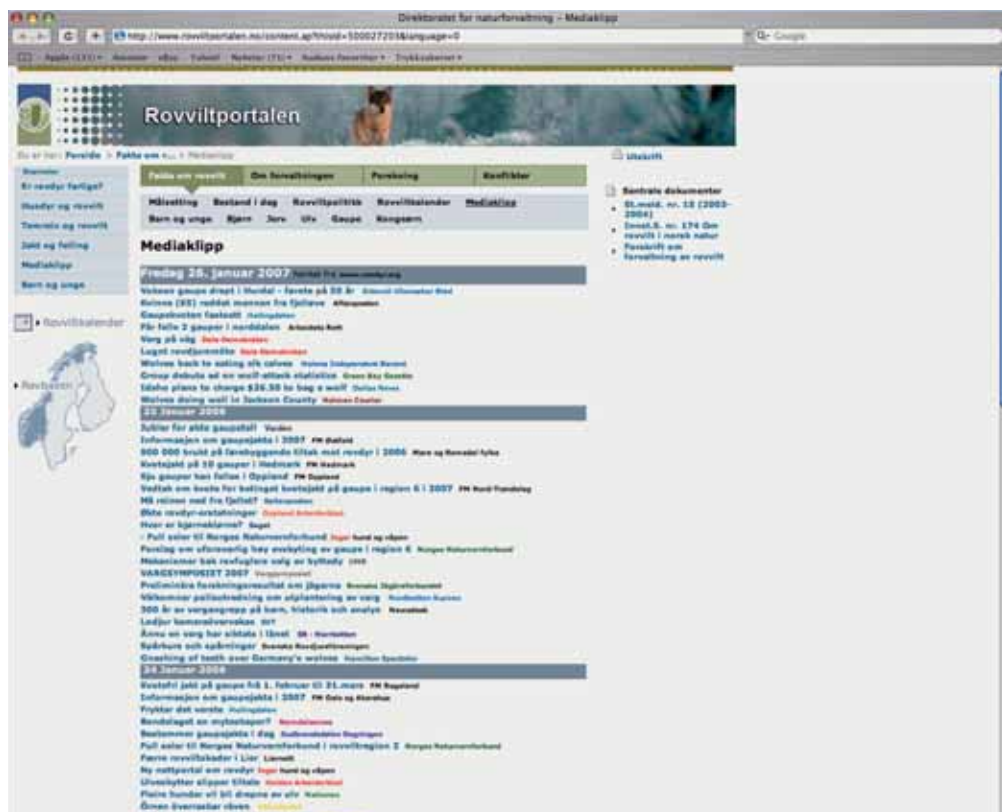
Direktoratet for naturforvaltning – Mediaklipp

http://www.rovviltportalen.no/content.ap?thisId=500027203&language=0

Q- Google

Rovviltportalen

Du er her: Forside > Fakta om r... > Mediaklipp

Er rovdyr farlige?
Hunder og rovvilt
Tamrein og rovvilt
Jakt og felling
Mediaklipp
Barn og unge

Rovviltkalender

Rovbasen

Fakta om rovvilt | Om forvaltningen | Forskning | Konflikter

Målsetting | Bestand i dag | Rovviltpolitikk | Rovviltkalender | Mediaklipp
Barn og unge | Bjørn | Jerv | Ulv | Gaupe | Kongeørn

Mediaklipp

Fredag 26. januar 2007 Hentet fra www.rovdyr.org

Voksen gaupe drept i Nordal – første på 20 år
Kvinne (85) reddet mannen fra fjellrev
Gaupekvoten fastsatt
Får felle 2 gauper i norddalen
Varg på väg
Lugnt rovdjursmöte
Wolves back to eating elk calves
Group debate ad on wolf-attack statistics
Idaho plans to charge $26.50 to bag a wolf
Wolves doing well in Jackson County

25 januar 2006

Jubler for alle gaupetall
Informasjon om gaupejakta i 2007
900 000 brukt på forebyggende tiltak mot rovdyr i 2006
Kvotejakt på 10 gauper i Hedmark
Sju gauper kan felles i Oppland
Vedtak om kvote for betinget kvotejakt på gaupe i region 6 i 2007
Må reinen med fra fjellet?
Økte rovdyr-erstatninger
Hvor er kjernekarene?
– Full seier til Norges Naturvernforbund
Forslag om uforsvarlig høy avskyting av gaupe i region 6
Mekanismer bak rovfuglers valg av byttedy
VARGSYMPOSIET 2007
Preliminära forskningsresultat om jägarna
Välkommen pallaoutredning om utplantering av varg
300 år av vargangrepp på barn, historik och analys
Ledjur kameraövervakas
Ännu en varg har sköts i länet
Spårburs och spårningar
Crushing of teeth over Germany's wolves

24 januar 2006

Kvotefri jakt på gaupe fra 1. februar til 31.mars
Informasjon om gaupejakta i 2007
Frykter det verste
Rovdalaget en mytesbaper?
Bestemmer gaupejakta i dag
Full seier til Norges Naturvernforbund i rovviltregion 2
Færre rovviltskader i Lier
Ny nettportal om rovdyr
Ulveskytter slipper tiltale
Flere hunder vil bli drepne av ulv
Örnen övervakar råven

Utskrift

Sentrale dokumenter
St.meld. nr. 15 (2003-2004)
Innst.S. nr. 174 Om rovvilt i norsk natur
Forskrift om forvaltning av rovvilt